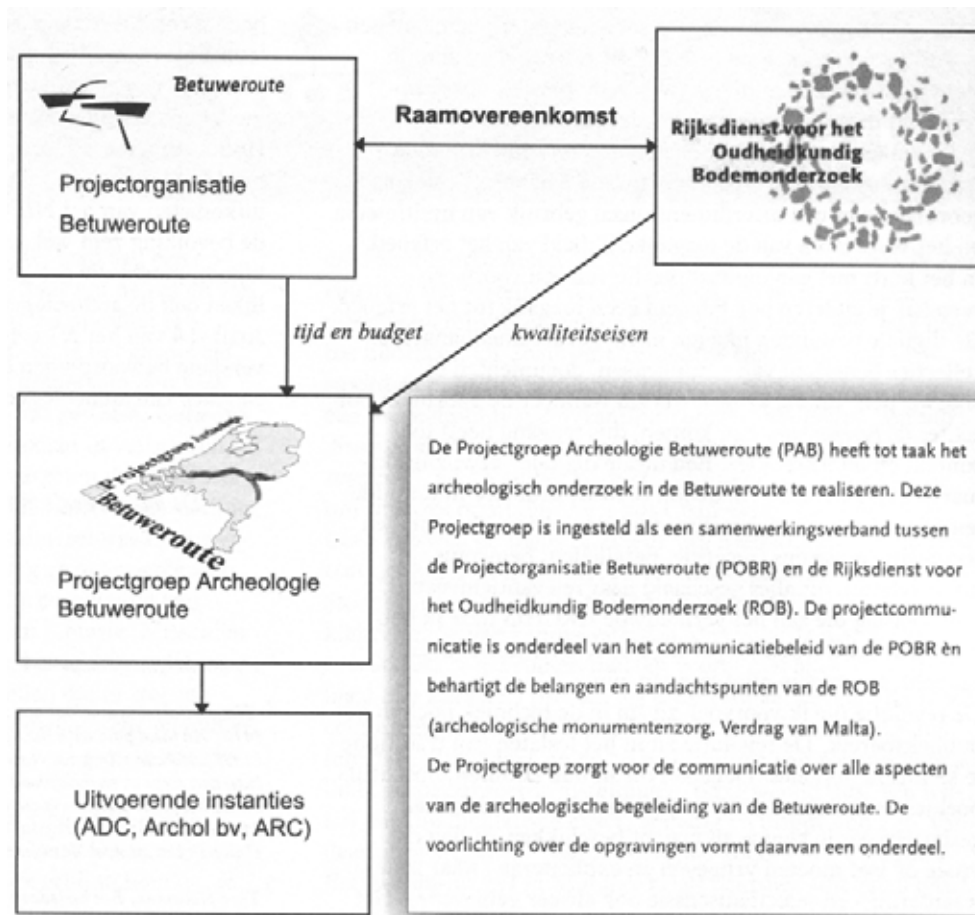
Betuweroute

Projectorganisatie Betuweroute

Raamovereenkomst

Rijksdienst voor het Oudheidkundig Bodemonderzoek

tijd en budget

kwaliteitseisen

Projectgroep Archeologie Betuweroute

Betuweroute

Projectgroep Archeologie Betuweroute

De Projectgroep Archeologie Betuweroute (PAB) heeft tot taak het archeologisch onderzoek in de Betuweroute te realiseren. Deze Projectgroep is ingesteld als een samenwerkingsverband tussen de Projectorganisatie Betuweroute (POBR) en de Rijksdienst voor het Oudheidkundig Bodemonderzoek (ROB). De projectcommunicatie is onderdeel van het communicatiebeleid van de POBR èn behartigt de belangen en aandachtspunten van de ROB (archeologische monumentenzorg, Verdrag van Malta).
De Projectgroep zorgt voor de communicatie over alle aspecten van de archeologische begeleiding van de Betuweroute. De voorlichting over de opgravingen vormt daarvan een onderdeel.

Uitvoerende instanties (ADC, Archol bv, ARC)